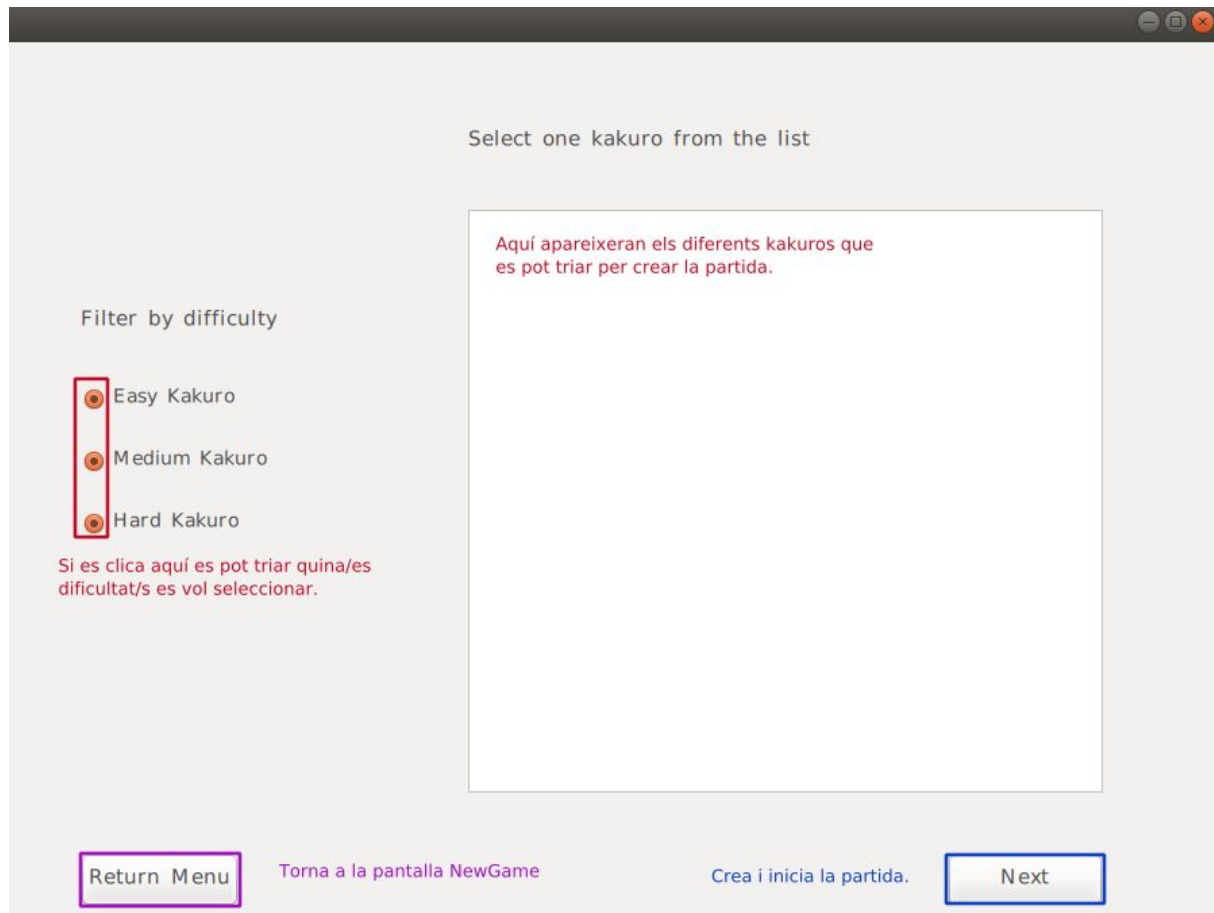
Select one kakuro from the list

Aquí apareixeran els diferents kakuros que es pot triar per crear la partida.

Filter by difficulty

Easy Kakuro

Medium Kakuro

Hard Kakuro

Si es clica aquí es pot triar quina/es dificultat/s es vol seleccionar.

Return Menu

Torna a la pantalla NewGame

Crea i inicia la partida.

Next